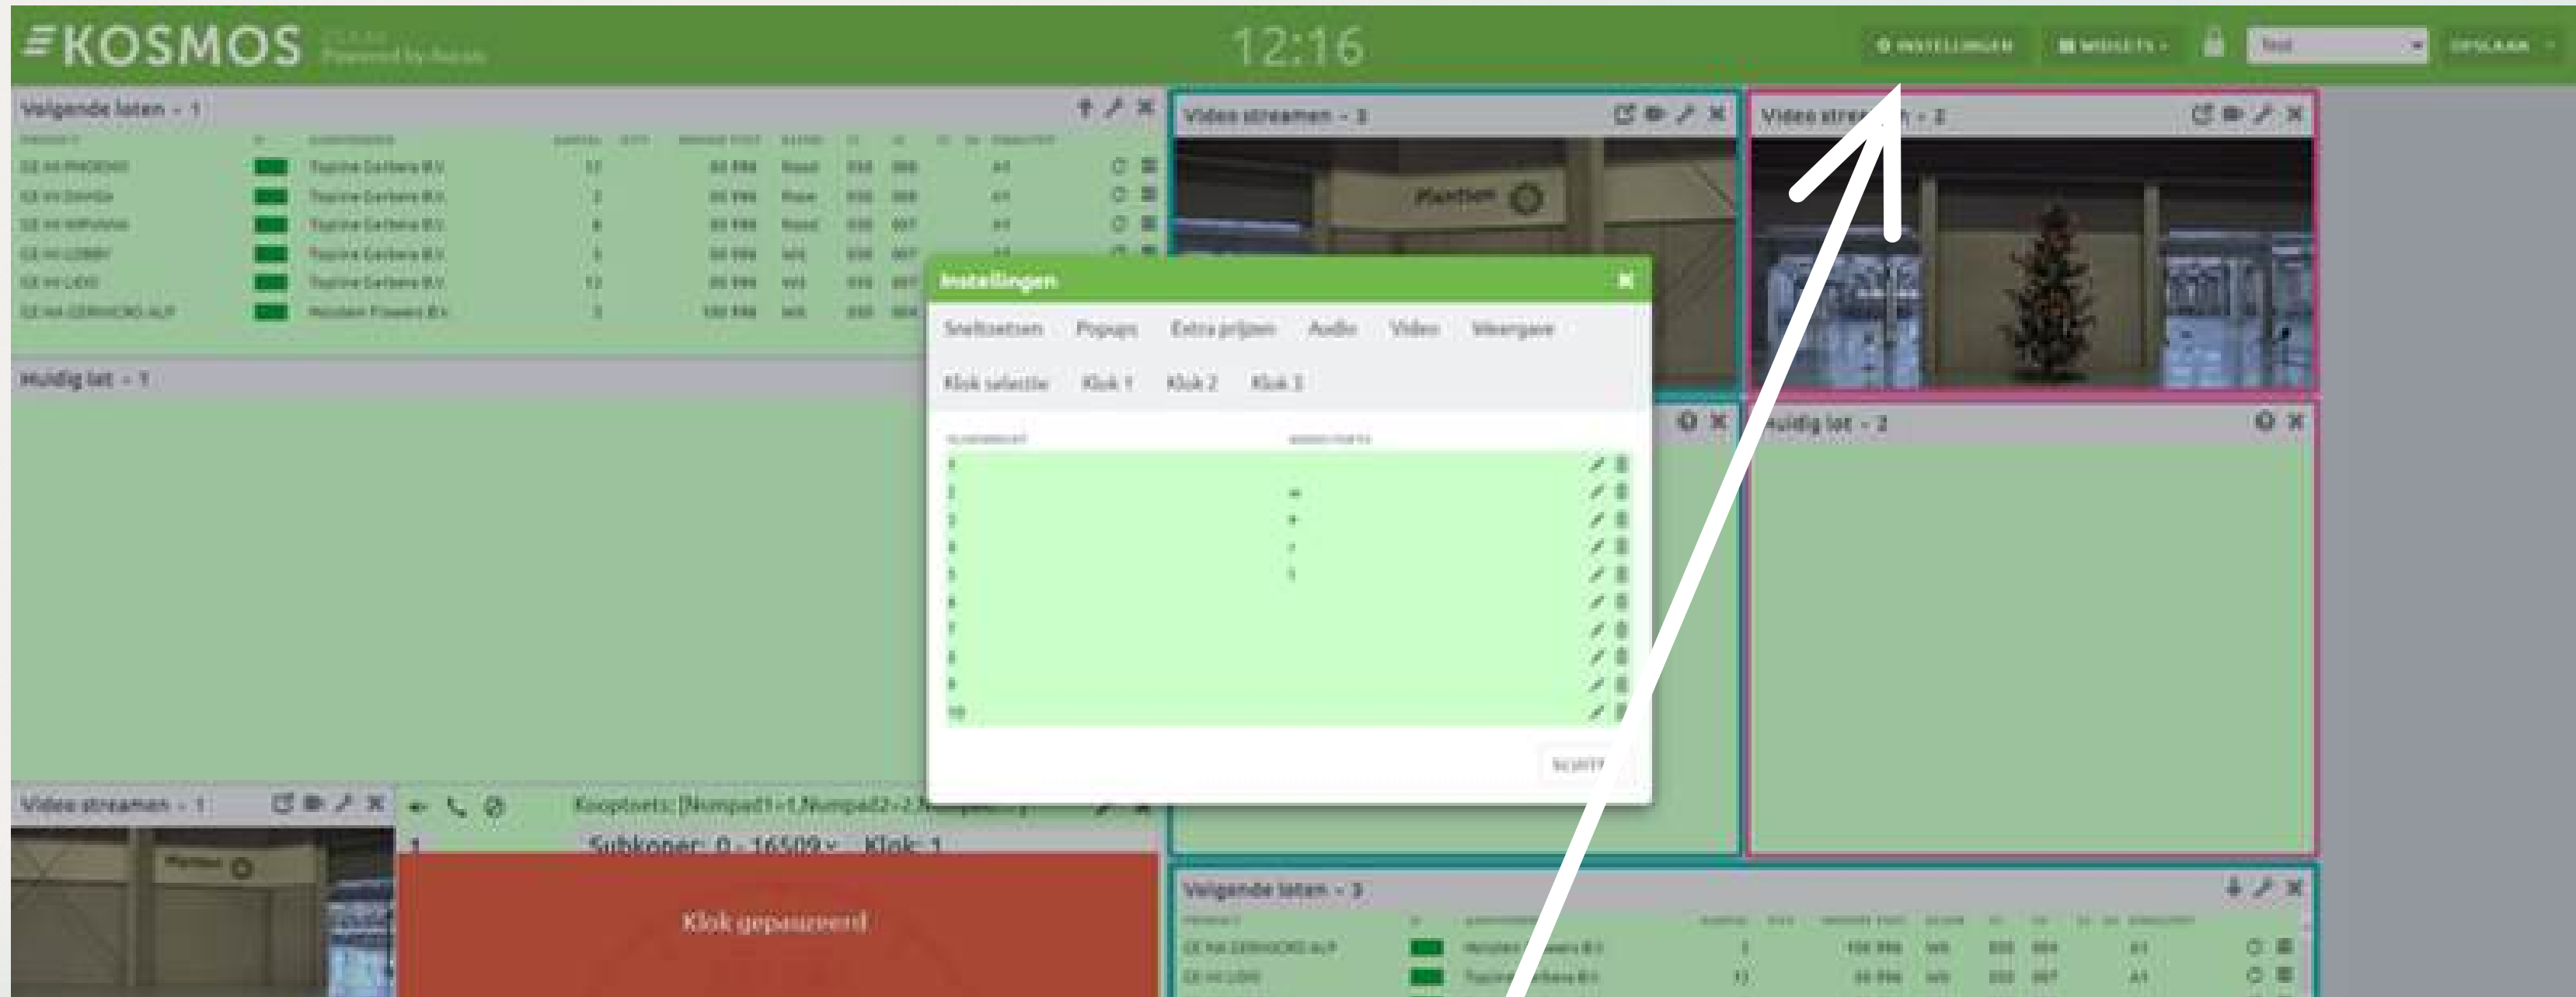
KOSMOS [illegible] Powered by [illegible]

12:16

INSTELLINGEN WIDGETS Test OPSLAAN

Volgende loten - 1

| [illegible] | | Topline Gerbera B.V. | 12 | | 65 998 | Rood | 030 | 008 | | A1 |
|---|---|---|---|---|---|---|---|---|---|---|
| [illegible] | | Topline Gerbera B.V. | 2 | | 65 998 | Roze | 030 | 008 | | A1 |
| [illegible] | | Topline Gerbera B.V. | 8 | | 65 998 | Rood | 030 | 007 | | A1 |
| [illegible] | | Topline Gerbera B.V. | 5 | | 65 998 | Wit | 030 | 007 | | |
| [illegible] | | Topline Gerbera B.V. | 12 | | 65 998 | Wit | 030 | 007 | | |
| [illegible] | | Holsteen Flowers B.V. | 3 | | 100 998 | Wit | 030 | 004 | | |

Huidig lot - 1

Video streamen - 3

Plantion

Video stre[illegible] - 2

Huidig lot - 2

Instellingen

Sneltoetsen Popups Extra prijzen Audio Video Weergave

Klok selectie Klok 1 Klok 2 Klok 3

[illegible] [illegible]

1
2 +
3 +
4 /
5 1
6
7
8
9
10

Sluiten

Video streamen - 1

Kooptoets: [Numpad1=1,Numpad2=2,N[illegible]]

1 Subkoper: 0 - 16509 Klok: 1

Klok gepauzeerd

Plantion

Volgende loten - 3

| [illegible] | | Holsteen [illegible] B.V. | 3 | | 100 998 | Wit | 030 | 004 | | A1 |
|---|---|---|---|---|---|---|---|---|---|---|
| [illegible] | | Topline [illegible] B.V. | 12 | | 65 998 | Wit | 030 | 007 | | A1 |